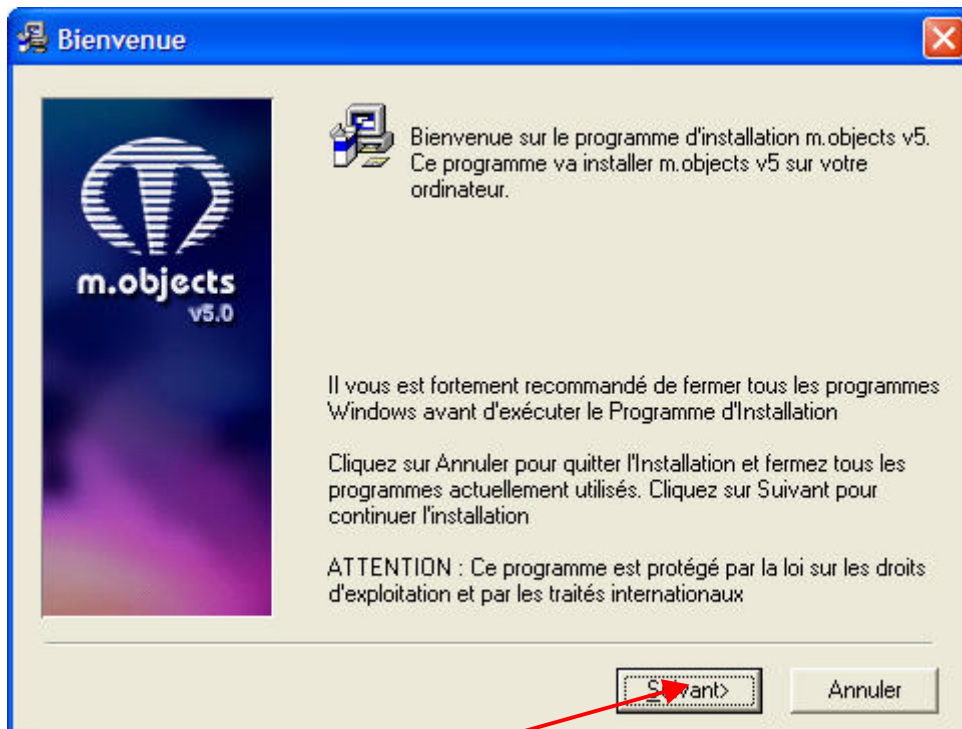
Bienvenue

m.objects
v5.0

Bienvenue sur le programme d'installation m.objects v5. Ce programme va installer m.objects v5 sur votre ordinateur.

Il vous est fortement recommandé de fermer tous les programmes Windows avant d'exécuter le Programme d'Installation

Cliquez sur Annuler pour quitter l'Installation et fermez tous les programmes actuellement utilisés. Cliquez sur Suivant pour continuer l'installation

ATTENTION : Ce programme est protégé par la loi sur les droits d'exploitation et par les traités internationaux

Suivant>

Annuler